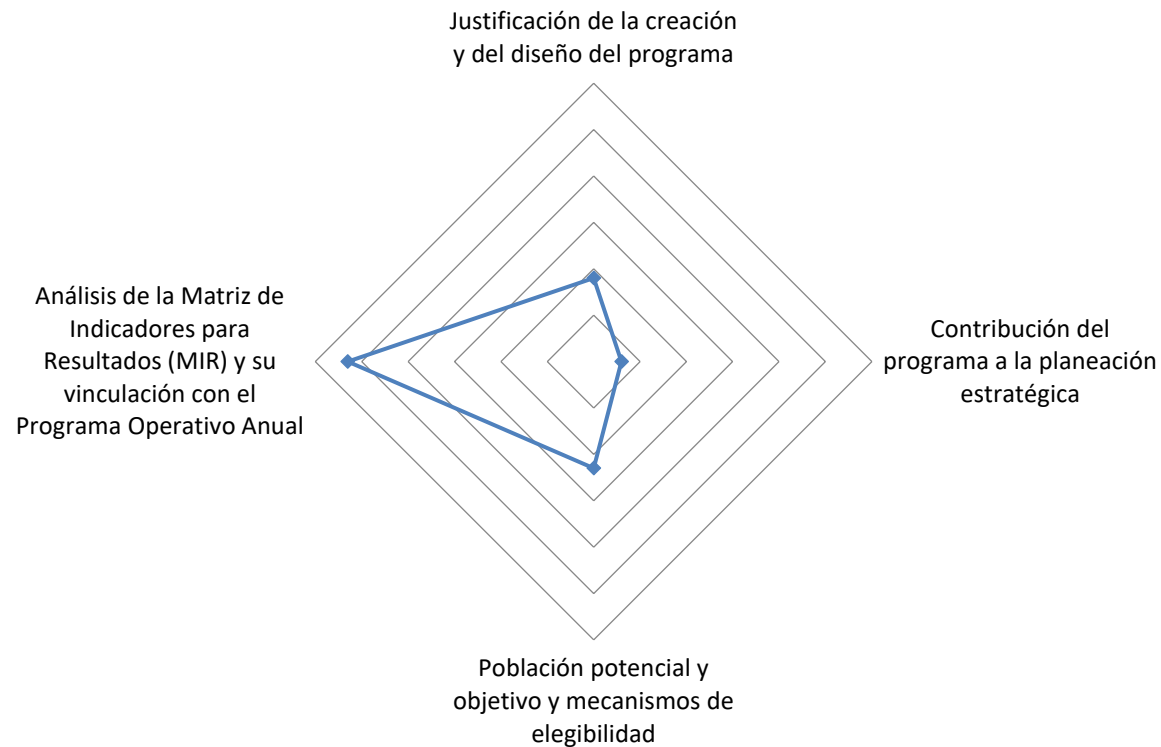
Justificación de la creación y del diseño del programa

Análisis de la Matriz de Indicadores para Resultados (MIR) y su vinculación con el Programa Operativo Anual

Contribución del programa a la planeación estratégica

Población potencial y objetivo y mecanismos de elegibilidad